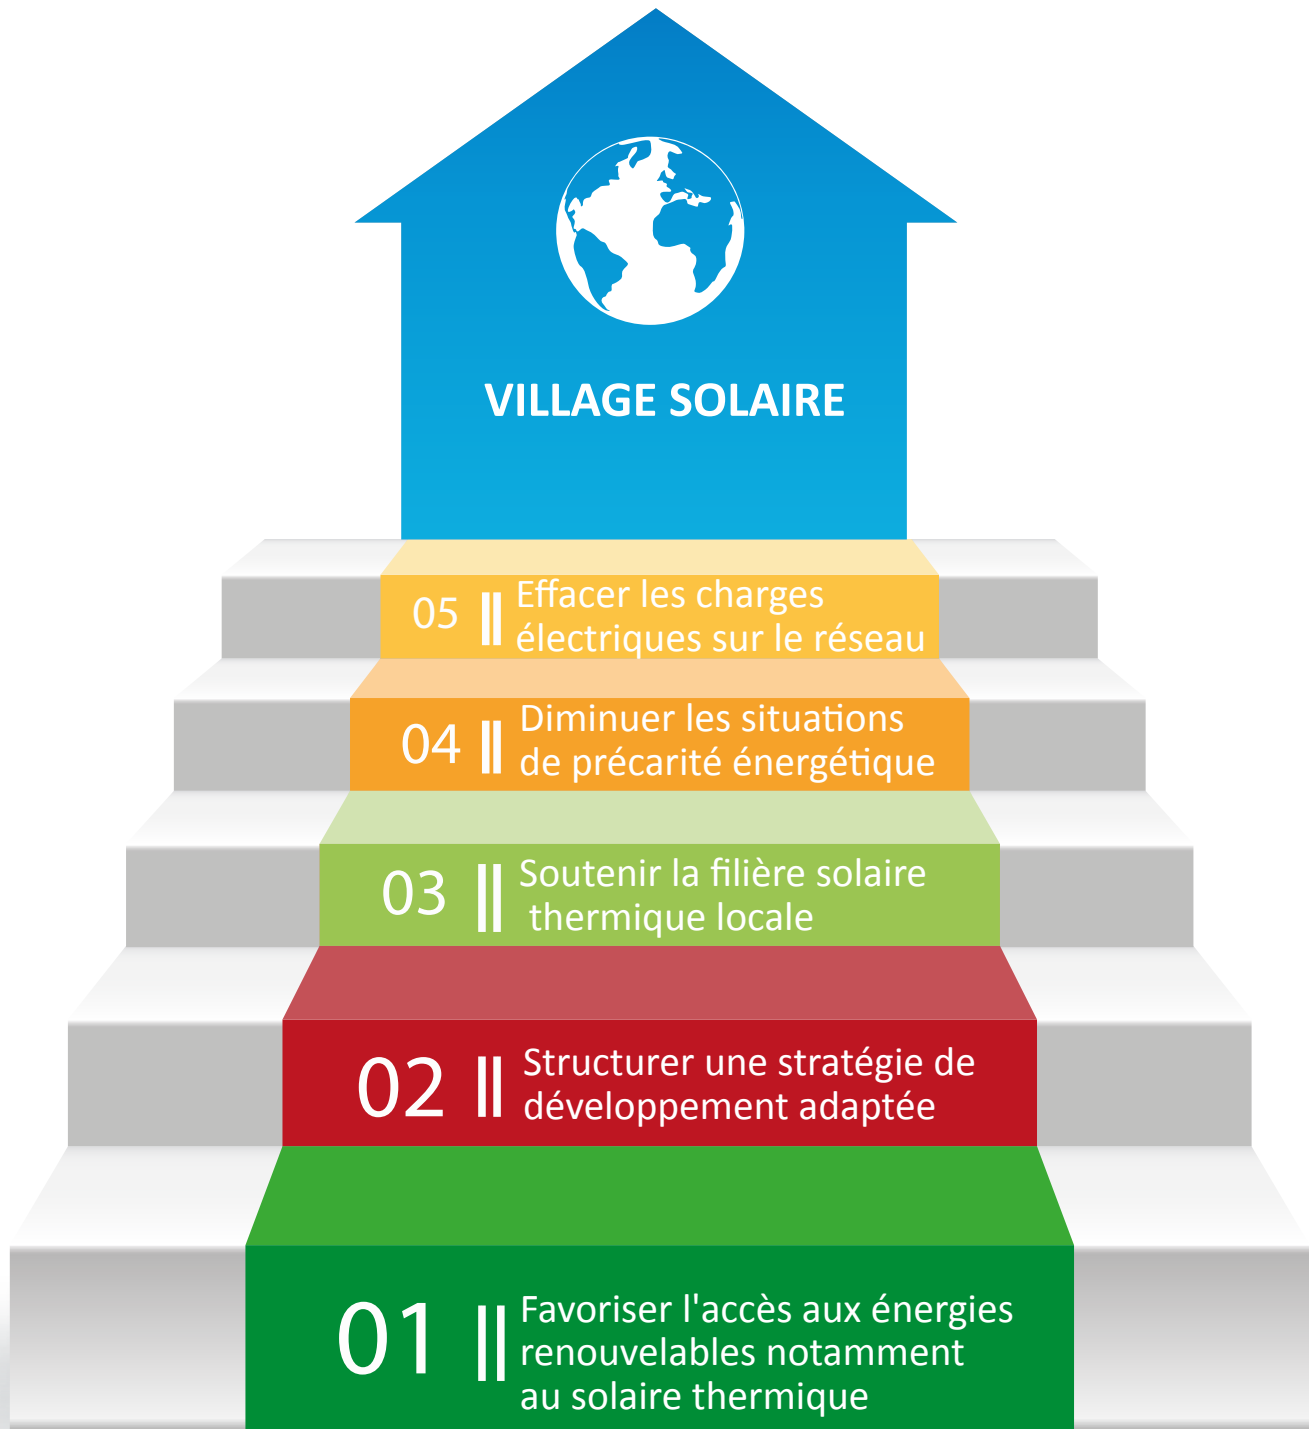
VILLAGE SOLAIRE

05 Effacer les charges électriques sur le réseau

04 Diminuer les situations de précarité énergétique

03 Soutenir la filière solaire thermique locale

02 Structurer une stratégie de développement adaptée

01 Favoriser l'accès aux énergies renouvelables notamment au solaire thermique